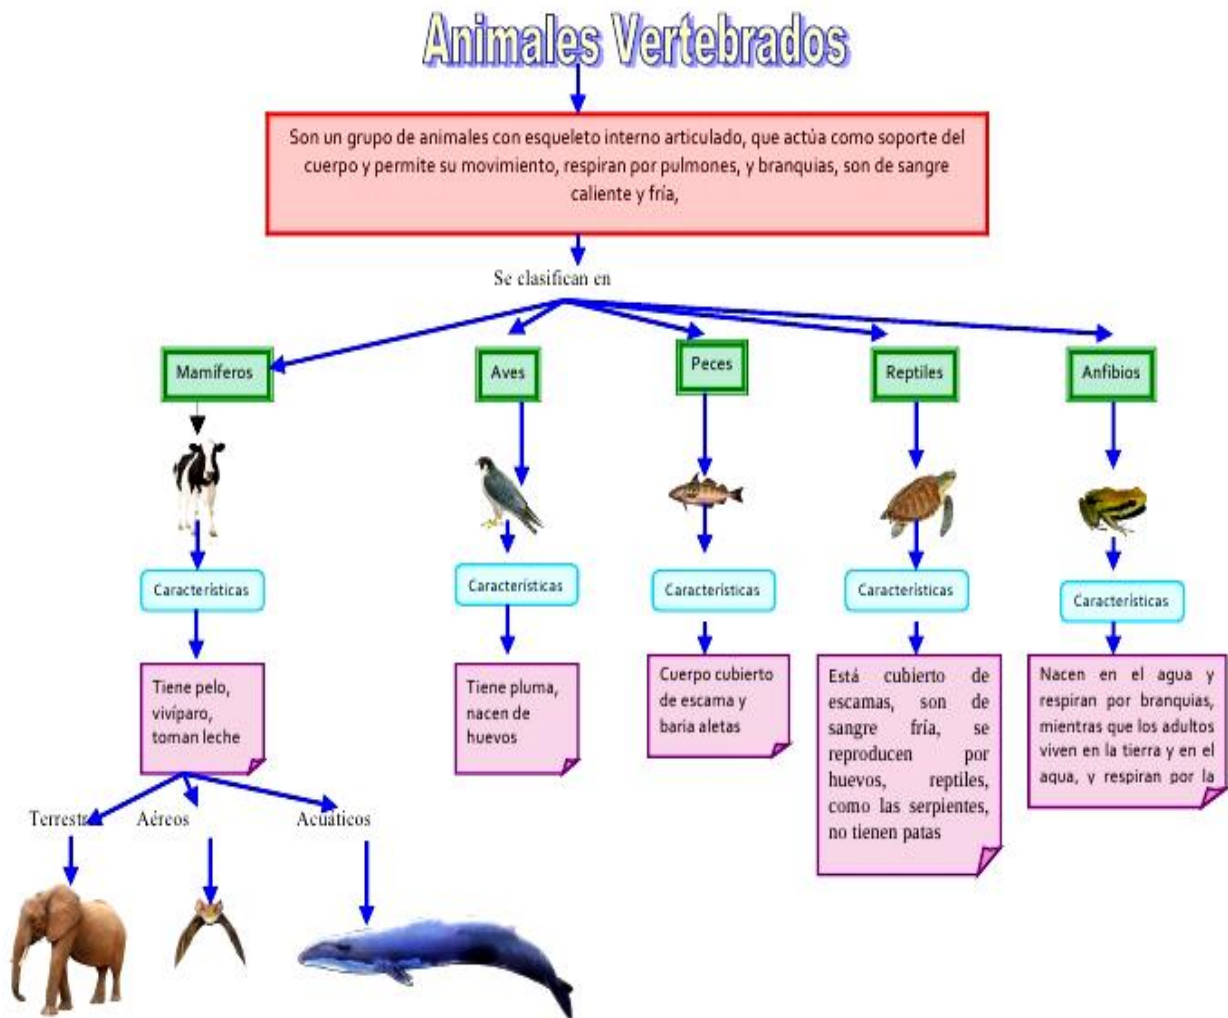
Animales Vertebrados

Son un grupo de animales con esqueleto interno articulado, que actúa como soporte del cuerpo y permite su movimiento, respiran por pulmones, y branquias, son de sangre caliente y fría,

Se clasifican en

Mamíferos

Características

Tiene pelo, vivíparo, toman leche

Terrestr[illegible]

Aéreos

Acuáticos

Aves

Características

Tiene pluma, nacen de huevos

Peces

Características

Cuerpo cubierto de escama y baria aletas

Reptiles

Características

Está cubierto de escamas, son de sangre fría, se reproducen por huevos, reptiles, como las serpientes, no tienen patas

Anfibios

Características

Nacen en el agua y respiran por branquias, mientras que los adultos viven en la tierra y en el agua, y respiran por la